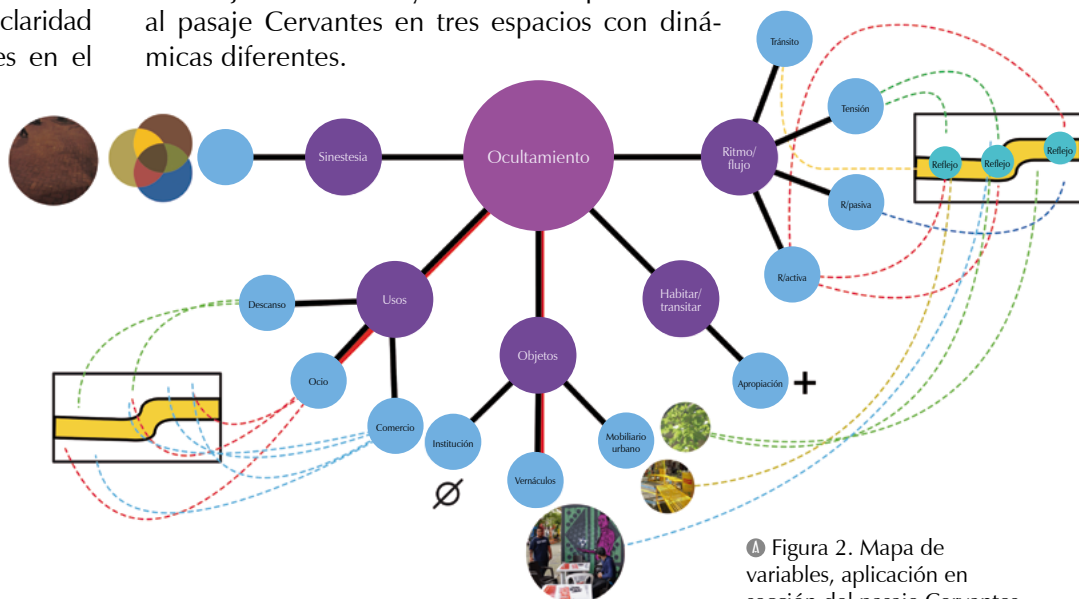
claridad
es en el

al pasaje Cervantes en tres espacios con dinámicas diferentes.

Tránsito
Tensión
Reflejo
Reflejo
Reflejo
Sinestesia
Ocultamiento
Ritmo/flujo
R/pasiva
R/activa
Descanso
Usos
Habitar/transitar
Objetos
Ocio
Comercio
Institución
Vernáculos
Mobiliario urbano
Apropiación
+
∅

Ⓐ Figura 2. Mapa de variables, aplicación en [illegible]